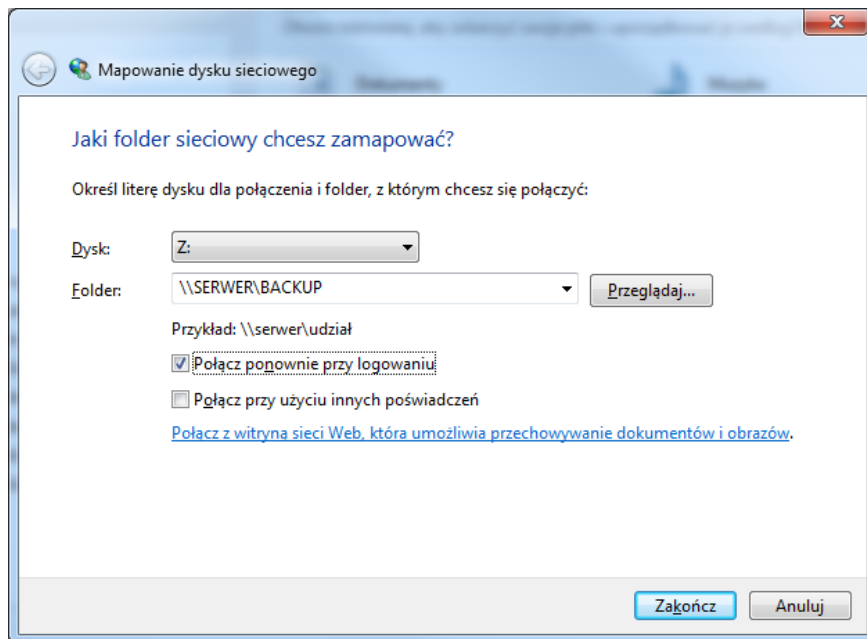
Mapowanie dysku sieciowego

Jaki folder sieciowy chcesz zamapować?

Określ literę dysku dla połączenia i folder, z którym chcesz się połączyć:

Dysk: Z:

Folder: \\SERWER\BACKUP

Przeglądaj...

Przykład: \\serwer\udział

Połącz ponownie przy logowaniu

Połącz przy użyciu innych poświadczeń

Połącz z witryną sieci Web, która umożliwia przechowywanie dokumentów i obrazów.

Zakończ

Anuluj